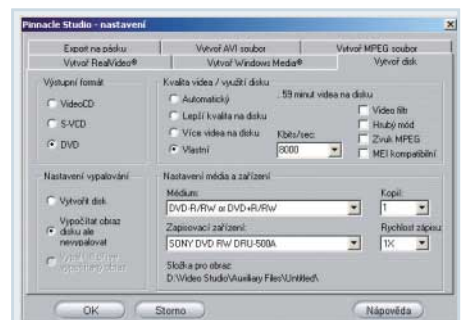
Pinnacle Studio - nastavení

Export na pásku | Vytvoř AVI soubor | Vytvoř MPEG soubor
Vytvoř RealVideo® | Vytvoř Windows Media® | Vytvoř disk

Výstupní formát
VideoCD
S-VCD
DVD

Kvalita videa / využití disku
Automatický
Lepší kvalita na disku
Více videa na disku
Vlastní
59 minut videa na disku
Kbits/sec
8000
Video filtr
Hrubý mód
Zvuk MPEG
MEI kompatibilní

Nastavení vypalování
Vytvořit disk
Vypočítat obraz disku ale nevypalovat
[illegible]

Nastavení média a zařízení
Médium:
DVD-R/RW or DVD+R/RW
Kopií:
1
Zapisovací zařízení:
SONY DVD RW DRU-500A
Rychlost zápisu:
1X
Složka pro obraz:
D:\Video Studio\Auxiliary Files\Untitled\

OK
Storno
Nápověda